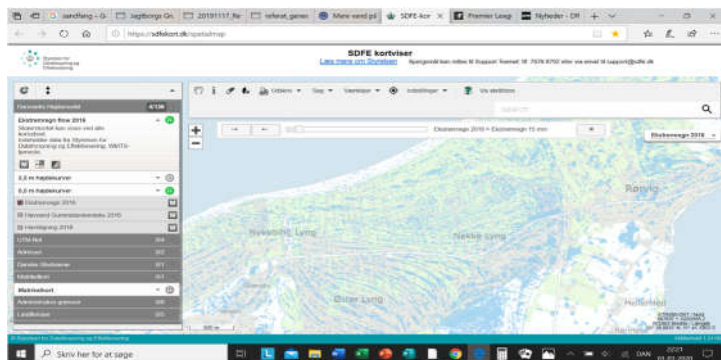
sandfang - G | Jagtborge Gn | 20191117_fle | referat_gener | Mere vand på | SDFE-kor | Premier Leag | Nyheder - DR

https://sdfekort.dk/spatialmap

Styrelsen for Dataforsyning og Effektivisering

SDFE kortviser
Læs mere om Styrelsen
Spørgsmål kan rettes til Support: Telefon 7876 8750 eller via email til support@sdfe.dk

Danmarks Højdemodel 4/136

Ekstremregn flow 2016
Skærmkortet kan vises ved alle kortniveauer.
Information data fra Styrelsen for Dataforsyning og Effektivisering, WMTS-tjeneste.

2,5 m højdekurver
0,5 m højdekurver
Ekstremregn 2016
Hænsnet Gumlandskabets 2016
Havstigning 2016
DTM-flod
Adresser
Danske Stednavne
Matrikelkort
Matrikelkort
Administrative grænser
Landkortet

Udsnit | Søg | Værktøjer | Indstillinger | Vis skabelon

Søg

Ekstremregn 2016 > Ekstremregn 15 min

Ekstremregn 2016

Nybøllet Lyng
Nekke Lyng
Rørvig
Ester Lyng
Hellenhed

500 m

Skriv her for at søge

DAN